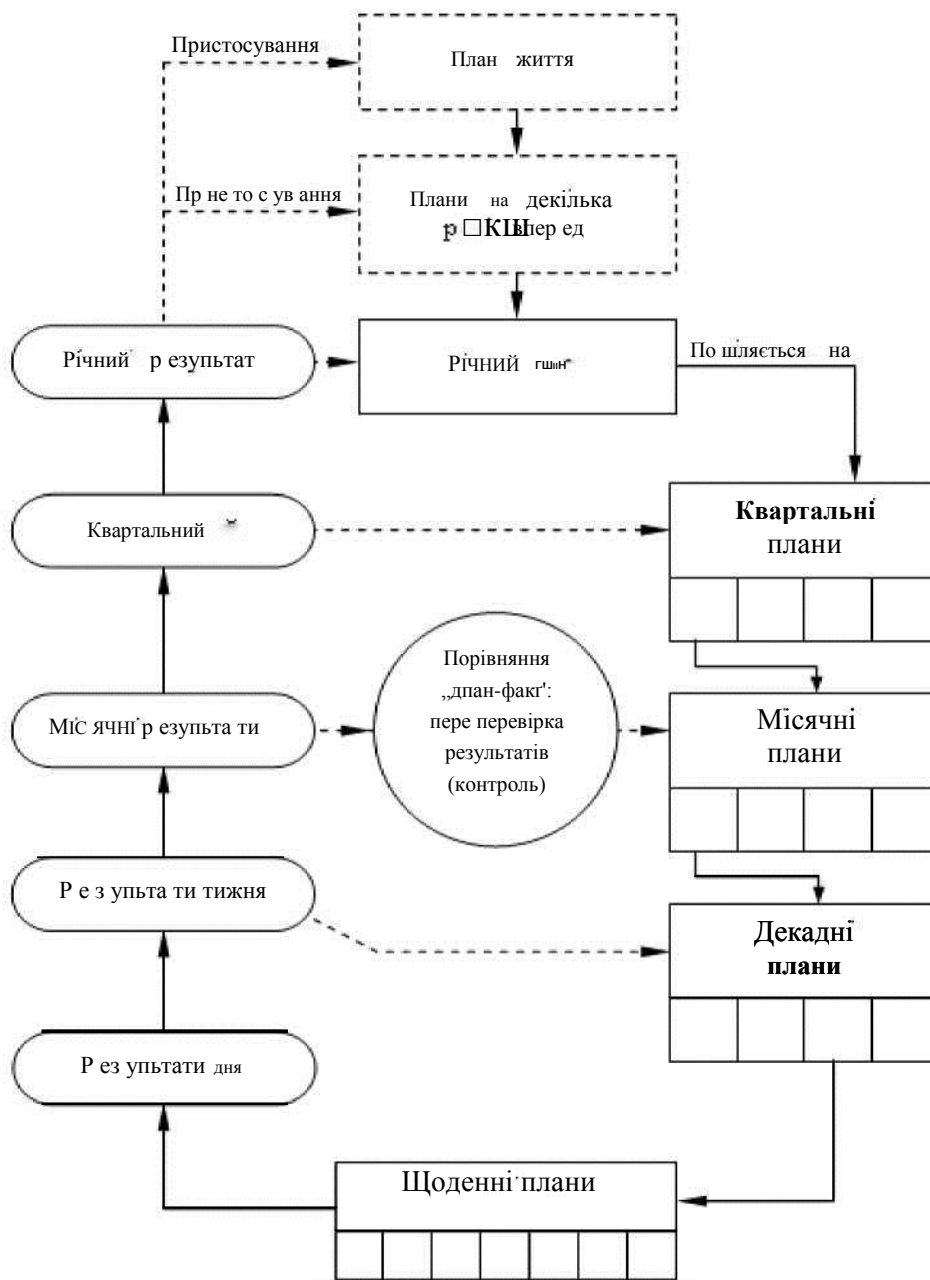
Пристосування

План життя

Пр не то с ув ання

Плани на декілька р□КШвпер ед

Річний р езупьтат

Річний ГШІН

По шляється на

Квартальний

Квартальні плани

Порівняння „дпан-факт': пере перевірка результатів (контроль)

МІС ЯЧНІ р езупьта ти

Місячні плани

Р е з упьта ти тижня

Декадні плани

Р ез ультати дня

Щоденні плани